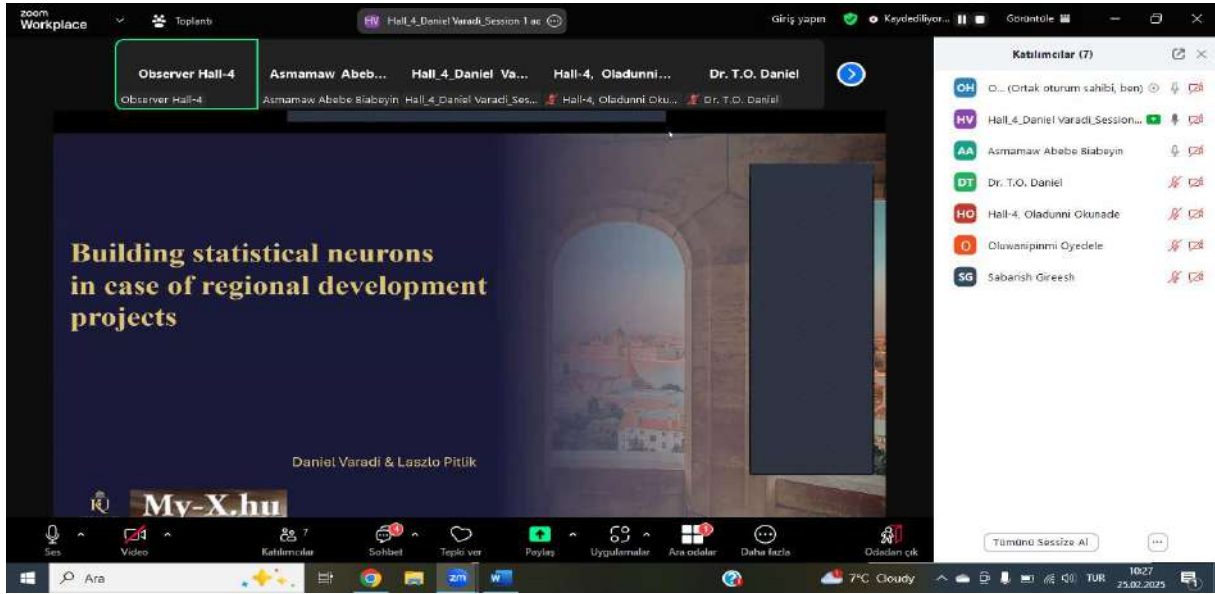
zoom Workplace

Toplantı

HV Hall_4_Daniel Varadi_Session 1 ac

Giriş yapın

Kaydediliyor...

Görüntüle

Observer Hall-4
Observer Hall-4

Asmamaw Abeb...
Asmamaw Abebe Biabeyin

Hall_4_Daniel Va...
Hall_4_Daniel Varadi_Ses...

Hall-4, Oladunni...
Hall-4, Oladunni Oku...

Dr. T.O. Daniel
Dr. T.O. Daniel

Building statistical neurons in case of regional development projects

Daniel Varadi & Laszlo Pitlik

My-X.hu

Katılımcılar (7)

OH O... (Ortak oturum sahibi, ben)

HV Hall_4_Daniel Varadi_Session...

AA Asmamaw Abebe Biabeyin

DT Dr. T.O. Daniel

HO Hall-4, Oladunni Okunade

O Oluwanipinmi Oyedele

SG Sabarish Gireesh

Tümünü Sessize Al

Ses

Video

Katılımcılar 7

Sohbet

Tepki ver

Paylaş

Uygulamalar

Ara odalar

Daha fazla

Odadan çık

Ara

7°C Cloudy

TUR

10:27
25.02.2025